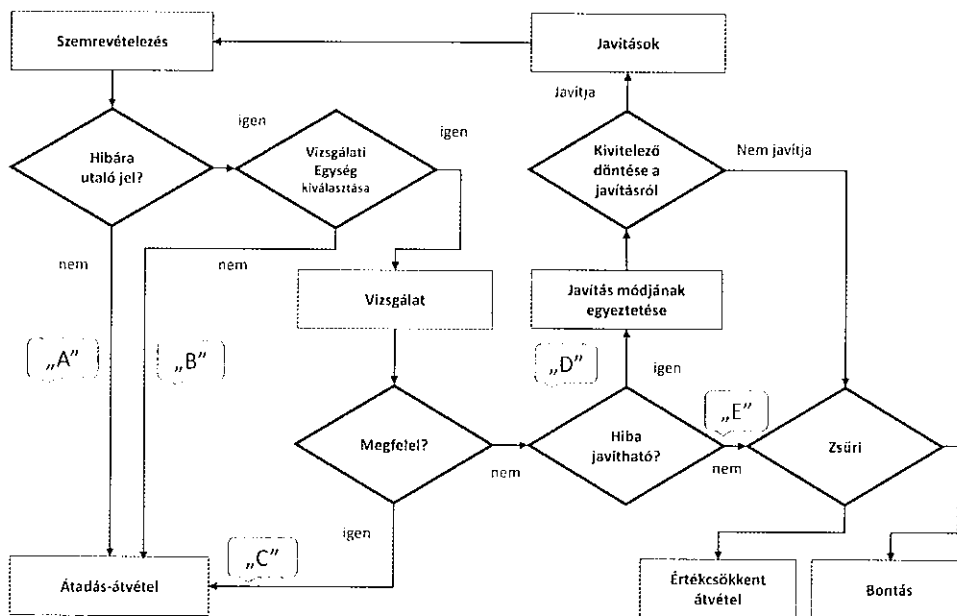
Szemrevételezés

Javitások

Javitja

igen

igen

Hibára utaló jel?

Vizsgálati Egység kiválasztása

Kivitelező döntése a javításról

Nem javítja

nem

nem

Vizsgálat

Javítás módjának egyeztetése

„A”

„B”

„D”

igen

„E”

Megfelel?

Hiba javítható?

Zsűri

nem

nem

igen

„C”

Átadás-átvétel

Értékcsökkent átvétel

Bontás